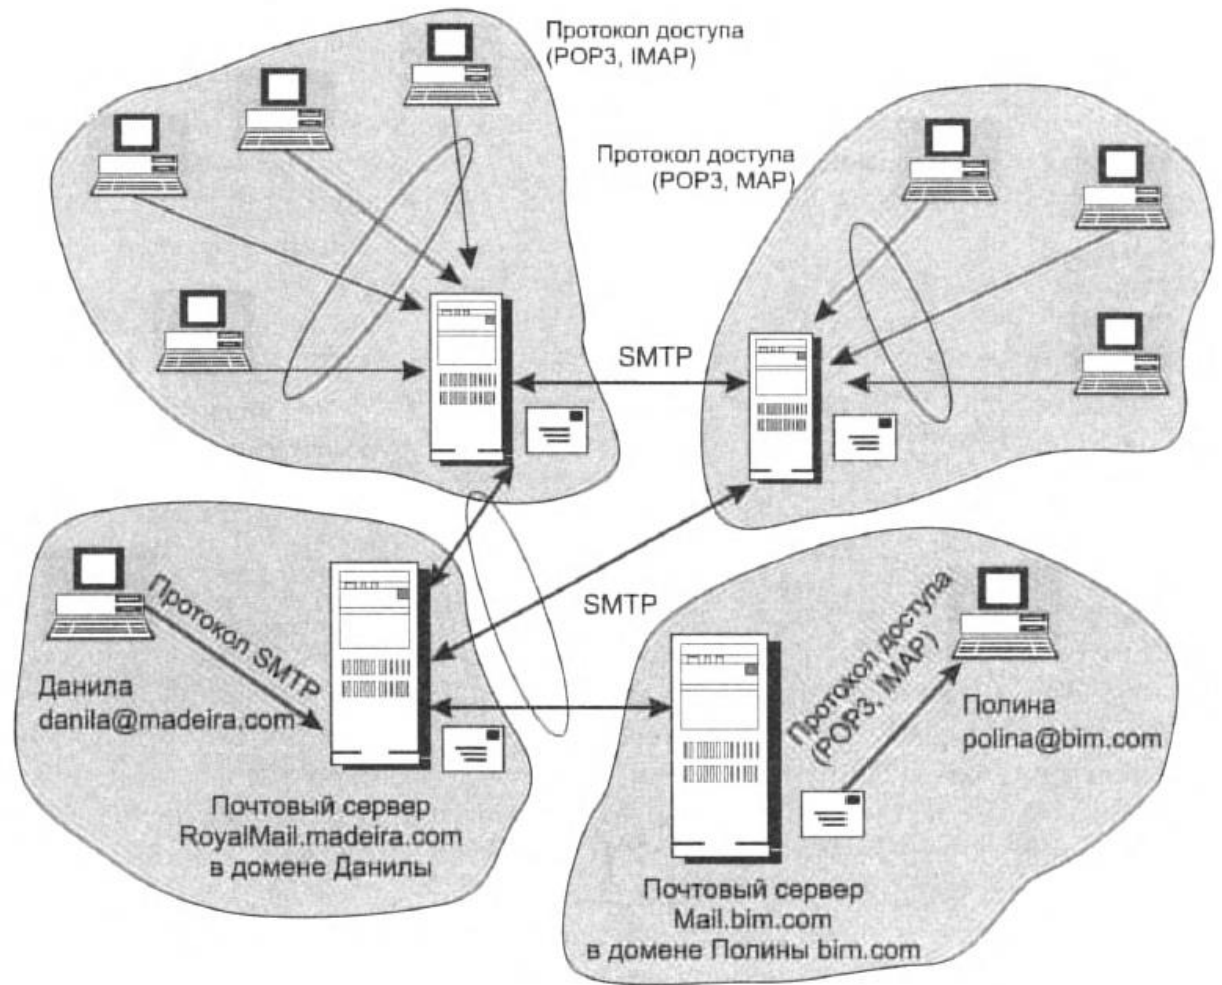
Протокол доступа (POP3, IMAP)

Протокол доступа (POP3, MAP)

SMTP

SMTP

Протокол SMTP

Данила danila@madeira.com

Протокол доступа (POP3, IMAP)

Полина polina@bim.com

Почтовый сервер RoyalMail.madeira.com в домене Данилы

Почтовый сервер Mail.bim.com в домене Полины bim.com